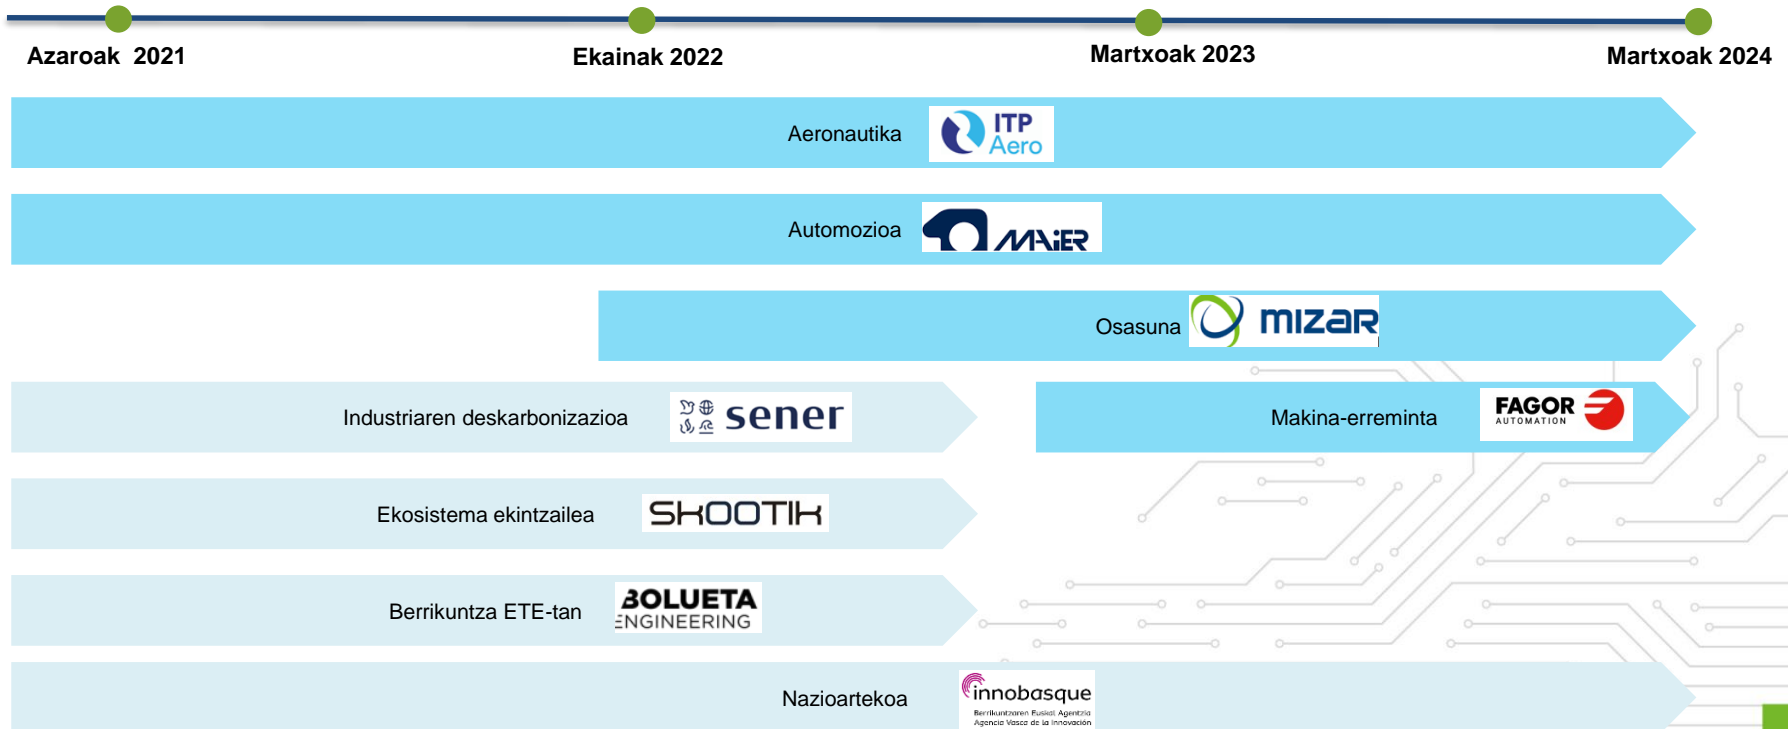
Azaroak 2021

Ekainak 2022

Martxoak 2023

Martxoak 2024

Aeronautika ITP Aero

Automozioa MAiER

Osasuna mizar

Industriaren deskarbonizazioa sener

Makina-erreminta FAGOR AUTOMATION

Ekosistema ekintzailea SKOOTIK

Berrikuntza ETE-tan BOLUETA ENGINEERING

Nazioartekoa innobasque Berrikuntzaren Euskal Agentzia Agencia Vasca de la Innovación